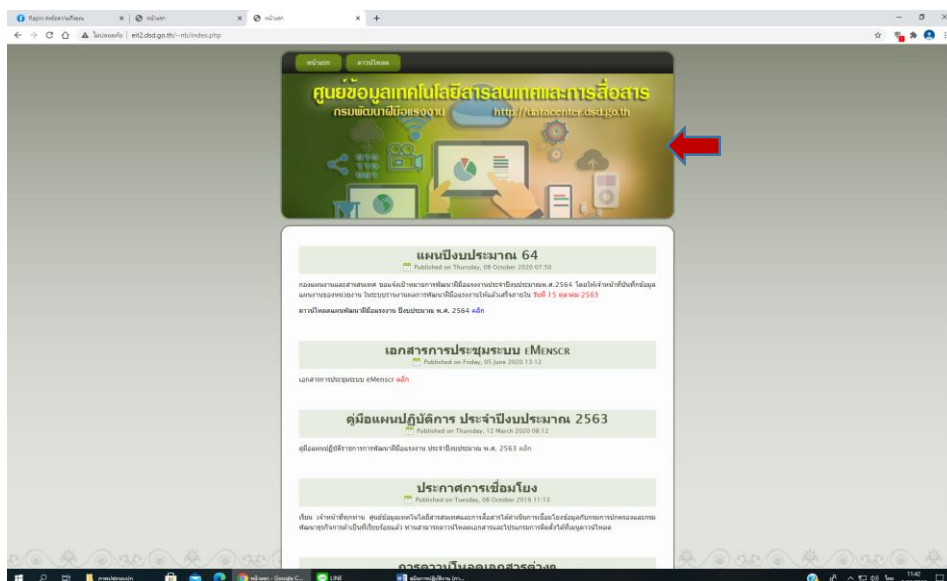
Rapin ส่งข้อความถึงคุณ | หน้าแรก | หน้าแรก | +

ไม่ปลอดภัย | eit2.dsd.go.th/~nb/index.php

หน้าแรก | ดาวน์โหลด

ศูนย์ข้อมูลเทคโนโลยีสารสนเทศและการสื่อสาร
กรมพัฒนาฝีมือแรงงาน http://datacenter.dsd.go.th

แผนปีงบประมาณ 64
Published on Thursday, 08 October 2020 07:50

กองแผนงานและสารสนเทศ ขอแจ้งเป้าหมายการพัฒนาฝีมือแรงงานประจำปีงบประมาณพ.ศ.2564 โดยให้เจ้าหน้าที่บันทึกข้อมูลแผนงานของหน่วยงาน ในระบบรายงานผลการพัฒนาฝีมือแรงงานให้แล้วเสร็จภายใน วันที่ 15 ตุลาคม 2563

ดาวน์โหลดแผนพัฒนาฝีมือแรงงาน ปีงบประมาณ พ.ศ. 2564 คลิก

เอกสารการประชุมระบบ eMenscr
Published on Friday, 05 June 2020 13:12

เอกสารการประชุมระบบ eMenscr คลิก

คู่มือแผนปฏิบัติการ ประจำปีงบประมาณ 2563
Published on Thursday, 12 March 2020 08:12

คู่มือแผนปฏิบัติราชการการพัฒนาฝีมือแรงงาน ประจำปีงบประมาณ พ.ศ. 2563 คลิก

ประกาศการเชื่อมโยง
Published on Tuesday, 08 October 2019 11:13

เรียน เจ้าหน้าที่ทุกท่าน ศูนย์ข้อมูลเทคโนโลยีสารสนเทศและการสื่อสารได้ดำเนินการเชื่อมโยงข้อมูลกับกรมการปกครองและกรมพัฒนาธุรกิจการค้าเป็นที่เรียบร้อยแล้ว ท่านสามารถดาวน์โหลดเอกสารและโปรแกรมการติดตั้งได้ที่เมนูดาวน์โหลด

การดาวน์โหลดเอกสารต่างๆ

หน้าแรก - Google C... | LINE | ศูนย์ข้อมูลเทคโนโลยี...

11:42